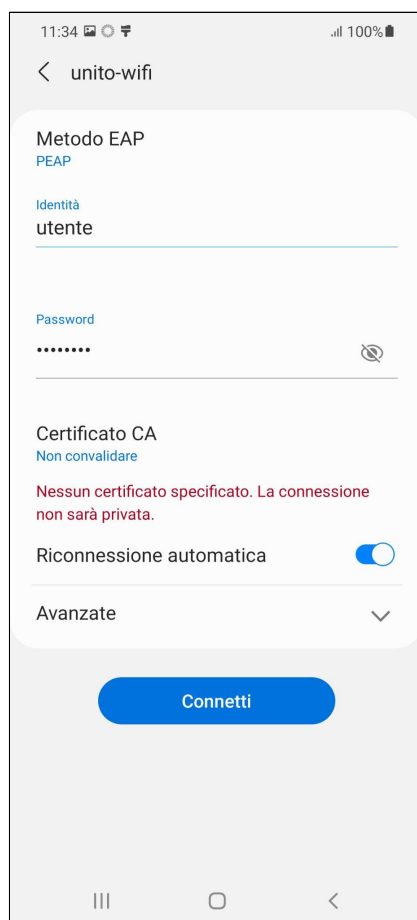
11:34 100%

unito-wifi

Metodo EAP
PEAP

Identità
utente

Password
••••••••

Certificato CA
Non convalidare

Nessun certificato specificato. La connessione non sarà privata.

Riconnessione automatica

Avanzate

Connetti